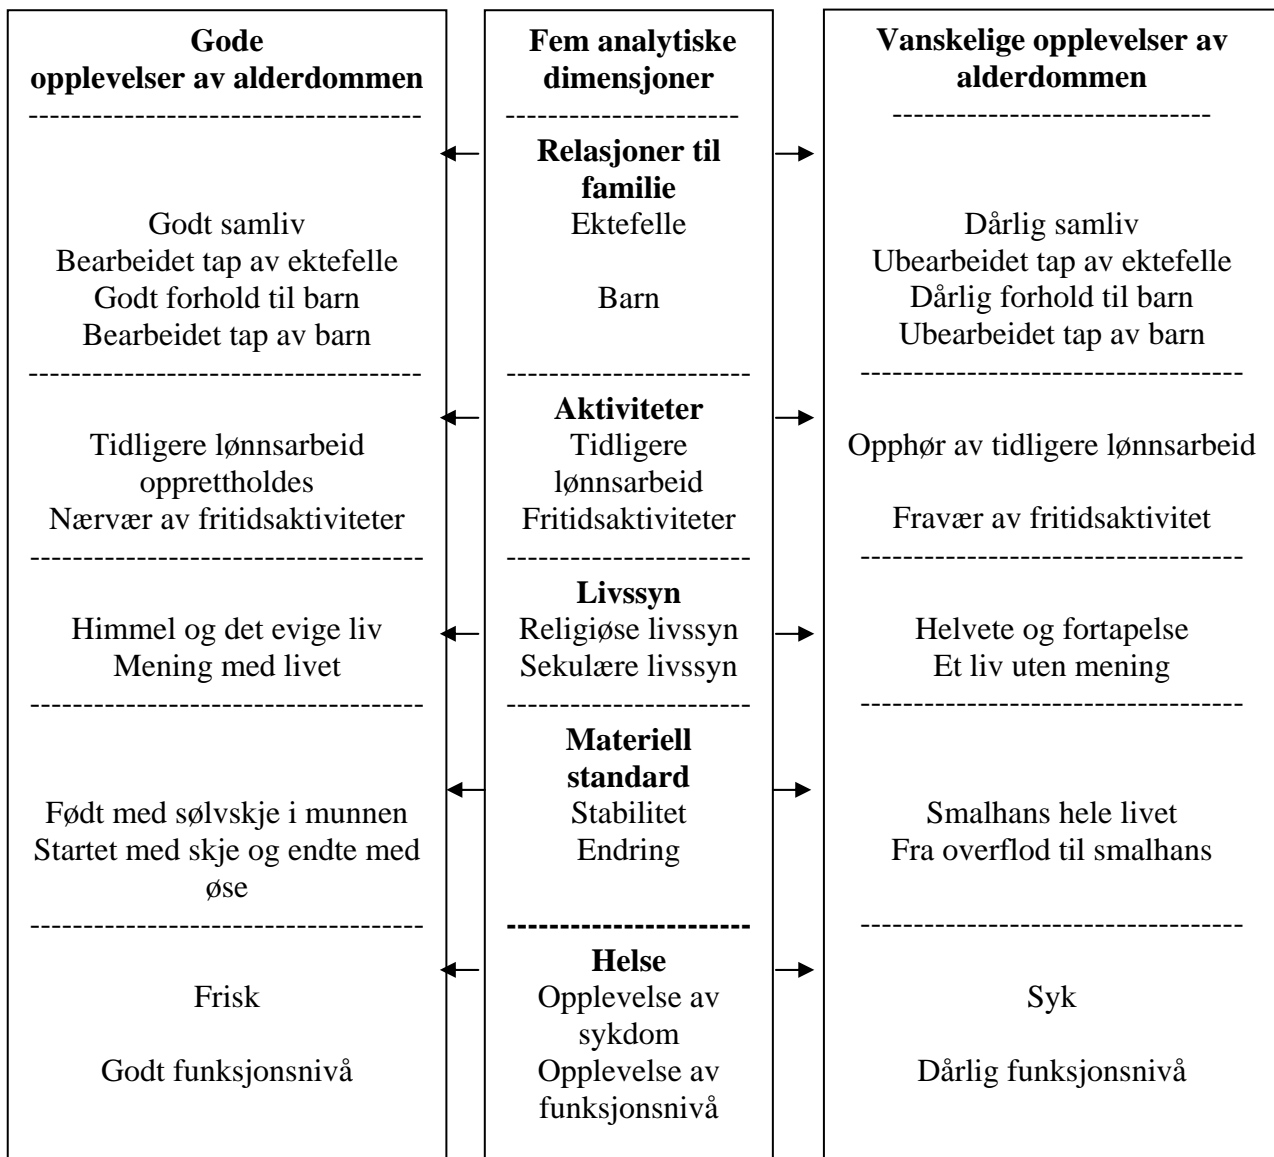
Gode opplevelser av alderdommen

Godt samliv
Bearbeidet tap av ektefelle
Godt forhold til barn
Bearbeidet tap av barn

Tidligere lønnsarbeid opprettholdes
Nærvær av fritidsaktiviteter

Himmel og det evige liv
Mening med livet

Født med sølvskje i munnen
Startet med skje og endte med øse

Frisk

Godt funksjonsnivå

Fem analytiske dimensjoner

Relasjoner til familie
Ektefelle

Barn

Aktiviteter
Tidligere lønnsarbeid
Fritidsaktiviteter

Livssyn
Religiøse livssyn
Sekulære livssyn

Materiell standard
Stabilitet
Endring

Helse
Opplevelse av sykdom
Opplevelse av funksjonsnivå

Vanskelige opplevelser av alderdommen

Dårlig samliv
Ubearbeidet tap av ektefelle
Dårlig forhold til barn
Ubearbeidet tap av barn

Opphør av tidligere lønnsarbeid

Fravær av fritidsaktivitet

Helvete og fortapelse
Et liv uten mening

Smalhans hele livet
Fra overflod til smalhans

Syk

Dårlig funksjonsnivå